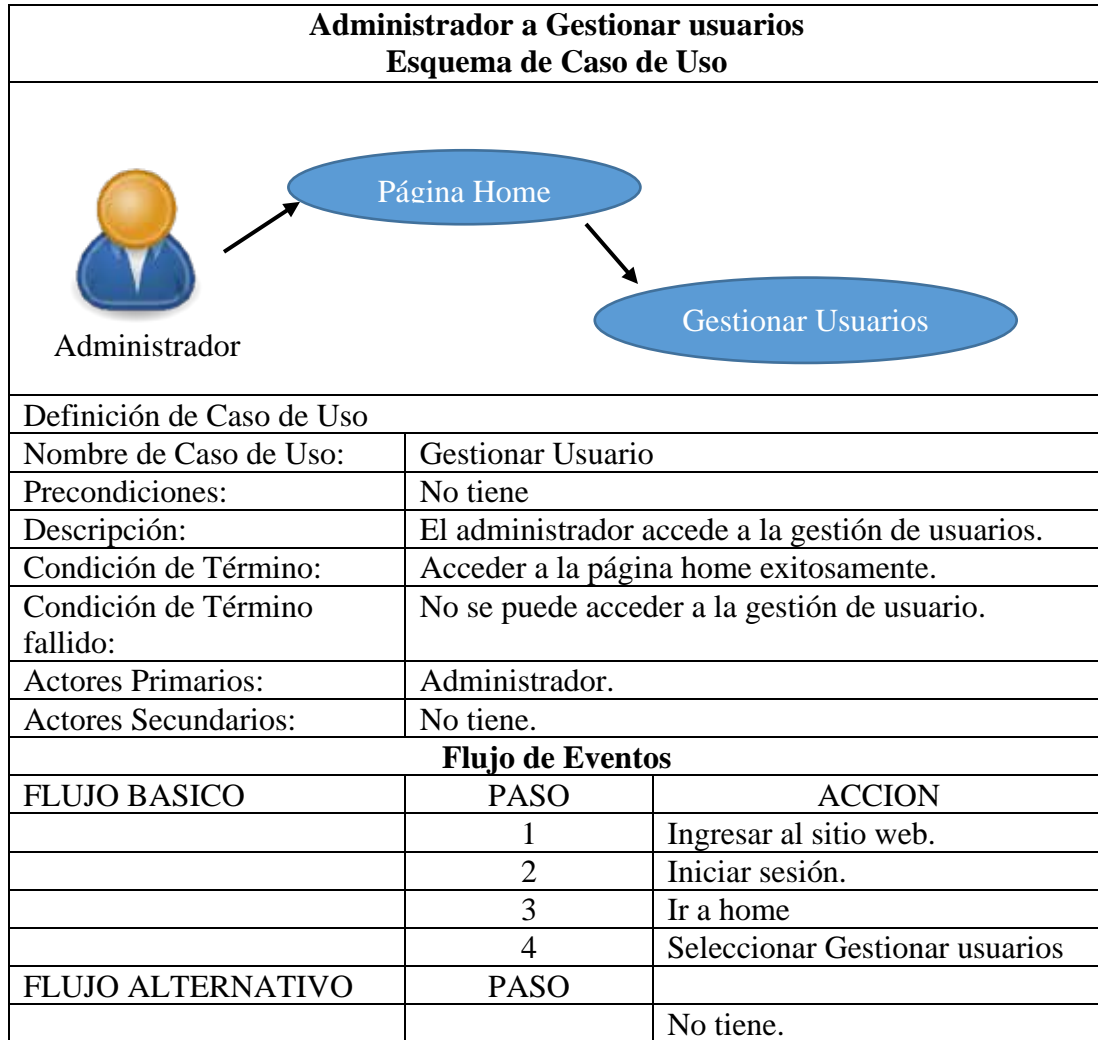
**Administrador a Gestionar usuarios**
**Esquema de Caso de Uso**

Página Home

Gestionar Usuarios

Administrador

| Definición de Caso de Uso | | |
|---|---|---|
| Nombre de Caso de Uso: | Gestionar Usuario | |
| Precondiciones: | No tiene | |
| Descripción: | El administrador accede a la gestión de usuarios. | |
| Condición de Término: | Acceder a la página home exitosamente. | |
| Condición de Término fallido: | No se puede acceder a la gestión de usuario. | |
| Actores Primarios: | Administrador. | |
| Actores Secundarios: | No tiene. | |
| **Flujo de Eventos** | | |
| FLUJO BASICO | PASO | ACCION |
| | 1 | Ingresar al sitio web. |
| | 2 | Iniciar sesión. |
| | 3 | Ir a home |
| | 4 | Seleccionar Gestionar usuarios |
| FLUJO ALTERNATIVO | PASO | |
| | | No tiene. |